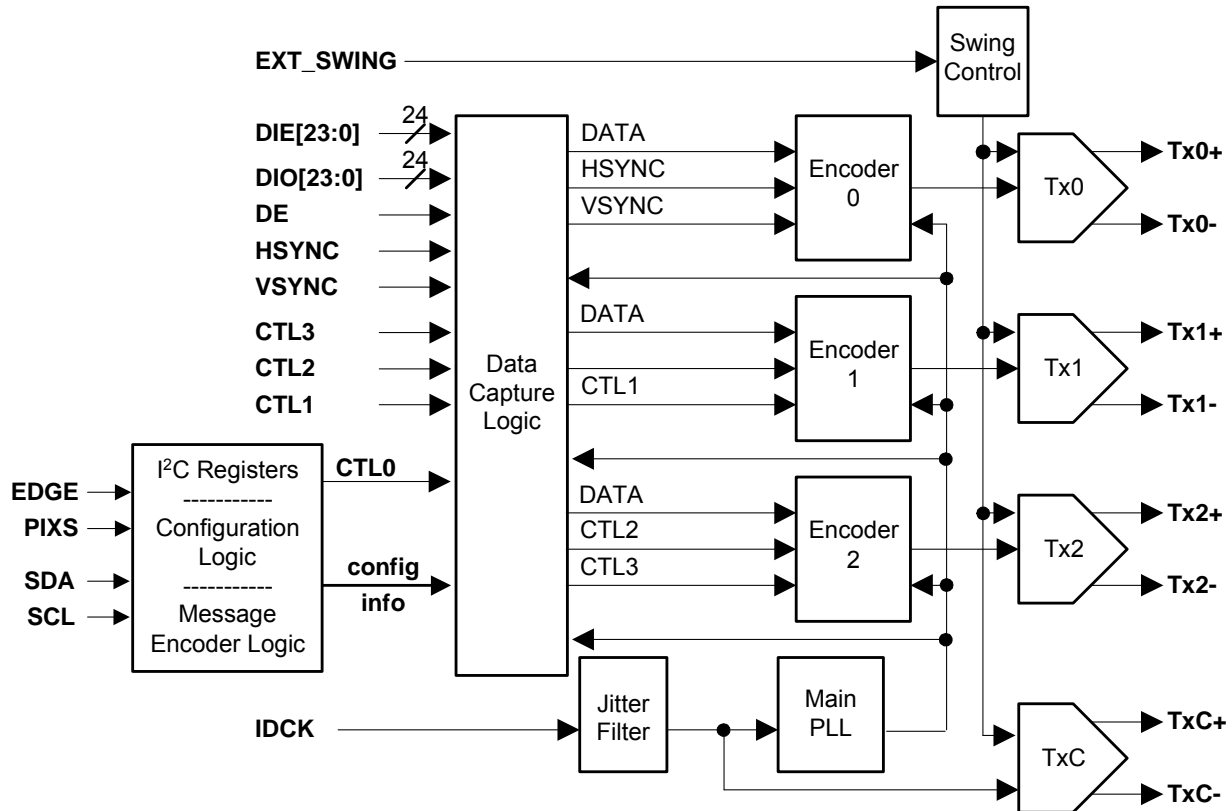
EXT_SWING

Swing Control

DIE[23:0]
24
DIO[23:0]
24
DE
HSYNC
VSYNC
CTL3
CTL2
CTL1

Data Capture Logic

DATA
HSYNC
VSYNC

Encoder 0

Tx0
Tx0+
Tx0-

DATA
CTL1

Encoder 1

Tx1
Tx1+
Tx1-

EDGE
PIXS
SDA
SCL

I$^2$C Registers
-----------
Configuration Logic
-----------
Message Encoder Logic

CTL0
config info

DATA
CTL2
CTL3

Encoder 2

Tx2
Tx2+
Tx2-

IDCK

Jitter Filter

Main PLL

TxC
TxC+
TxC-